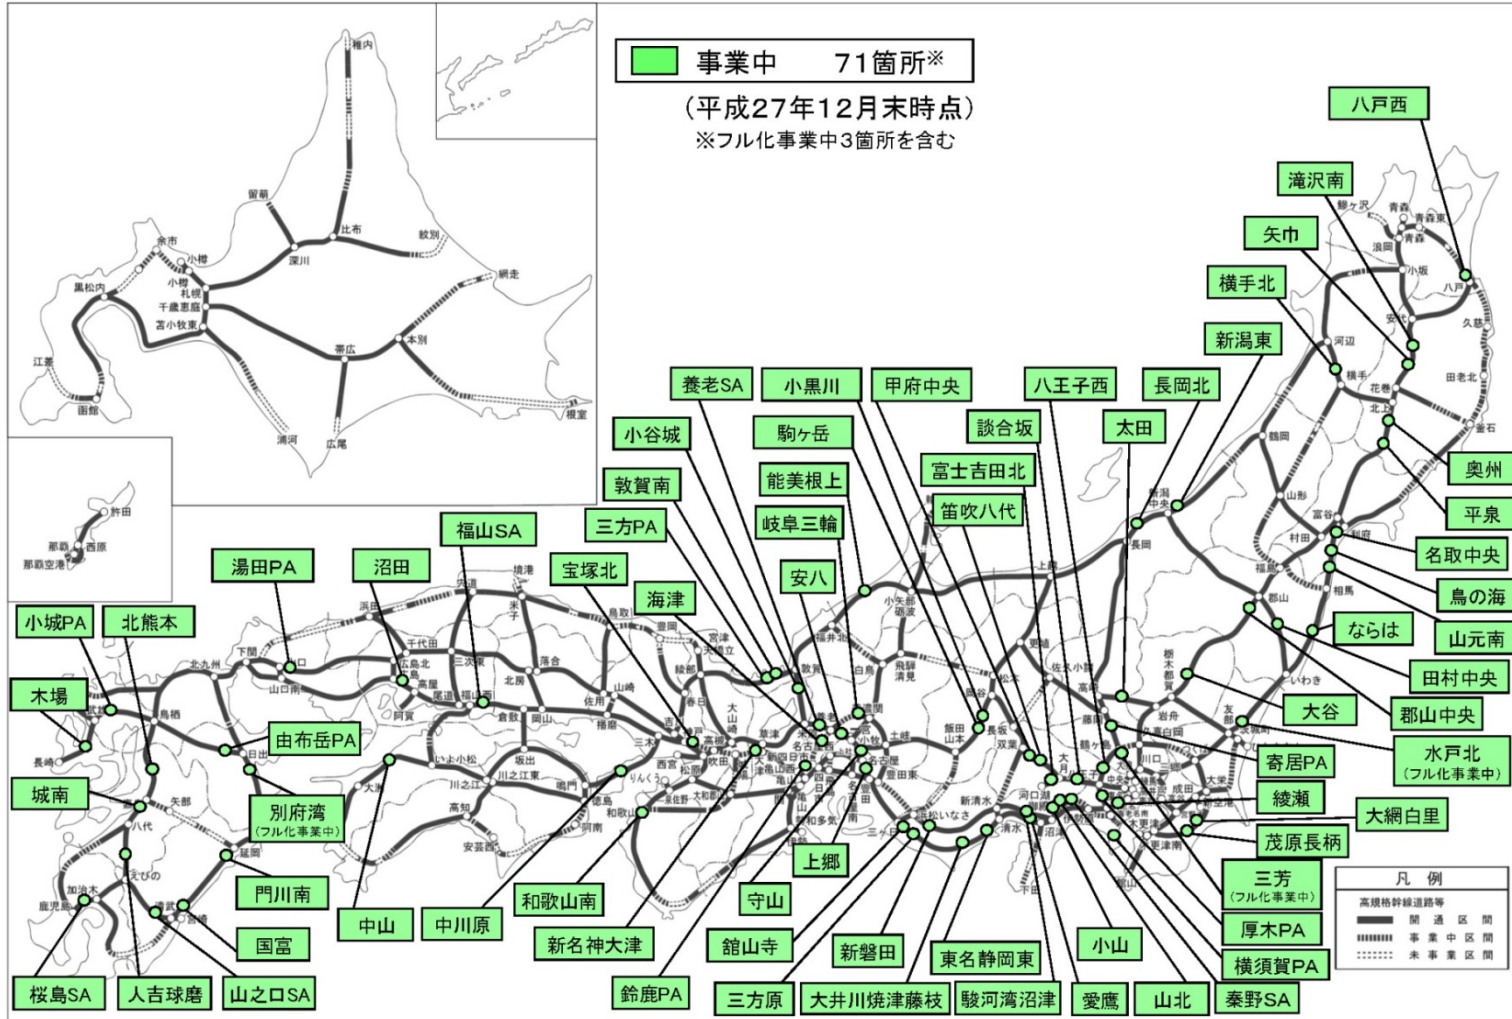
事業中 71箇所※
(平成27年12月末時点)
※フル化事業中3箇所を含む

八戸西
滝沢南
矢巾
横手北
新潟東
長岡北
八王子西
甲府中央
小黒川
養老SA
談合坂
太田
駒ヶ岳
小谷城
富士吉田北
能美根上
敦賀南
笛吹八代
三方PA
岐阜三輪
福山SA
宝塚北
安八
湯田PA
沼田
海津
小城PA
北熊本
木場
由布岳PA
城南
別府湾
(フル化事業中)
門川南
国富
桜島SA
人吉球磨
山之口SA
中山
中川原
和歌山南
新名神大津
鈴鹿PA
守山
上郷
館山寺
三方原
新磐田
大井川焼津藤枝
東名静岡東
駿河湾沼津
愛鷹
小山
山北
秦野SA
横須賀PA
厚木PA
三芳
(フル化事業中)
茂原長柄
大網白里
綾瀬
寄居PA
水戸北
(フル化事業中)
郡山中央
大谷
田村中央
ならは
山元南
鳥の海
名取中央
平泉
奥州

凡 例
高規格幹線道路等
開 通 区 間
事 業 中 区 間
未 事 業 区 間

稚内
留萌
比布
紋別
網走
余市
小樽
深川
黒松内
札幌
千歳恵庭
苫小牧東
帯広
本別
江差
函館
浦河
広尾
根室
許田
那覇
西原
那覇空港
青森
青森東
鰺ヶ沢
浪岡
小坂
八戸
安代
久慈
河辺
横手
花巻
宮古
北上
釜石
鶴岡
山形
新潟中央
富谷
利府
村田
長岡
上越
福島
相馬
郡山
いわき
栃木都賀
岩舟
友部
水戸南
川口
大栄
成田
東金
木更津
佐久小諸
更埴
松本
高崎
藤岡
鶴ヶ島
八王子
大月
河口湖
御殿場
沼津
長坂
飯田山本
双葉
清水
新清水
いなさ
三ヶ日
豊田東
土岐
飛騨清見
小矢部砺波
福井北
白鳥
敦賀
関
小牧
名古屋
四日市
亀山
大山崎
吹田
高槻
西宮
松原
和歌山
りんくう
徳島
鳴門
阿南
川之江
川之江東
高知
安芸西
坂出
いよ小松
大洲
境港
米子
鳥取
豊岡
宮津
舞鶴
綾部
春日
山崎
佐用
播磨
落合
岡山
倉敷
北房
三次東
尾道
福山西
浜田
千代田
広島北
広島
高屋
阿賀
下関
山口
北九州
鳥栖
武雄
長崎
日出
大分
八代
矢部
えびの
延岡
加治木
鹿児島
宮崎
清武